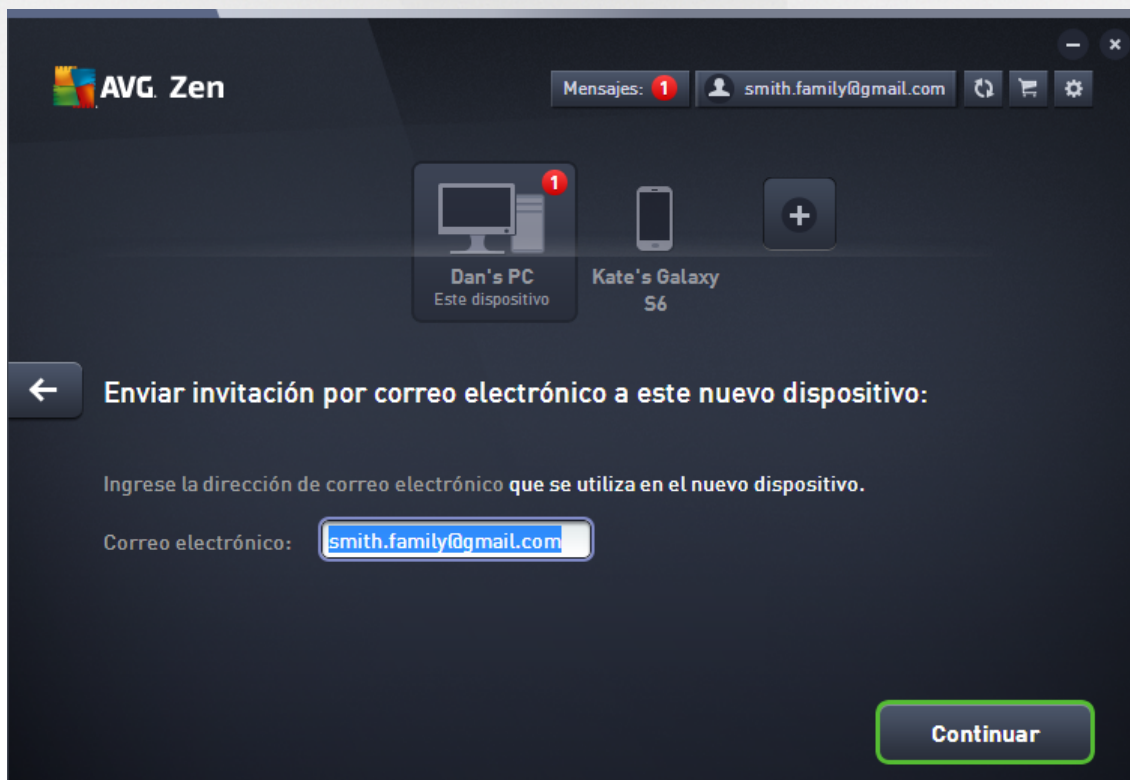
AVG. Zen

Mensajes: 1

smith.family@gmail.com

1

Dan's PC
Este dispositivo

Kate's Galaxy S6

Enviar invitación por correo electrónico a este nuevo dispositivo:

Ingrese la dirección de correo electrónico que se utiliza en el nuevo dispositivo.

Correo electrónico: smith.family@gmail.com

Continuar